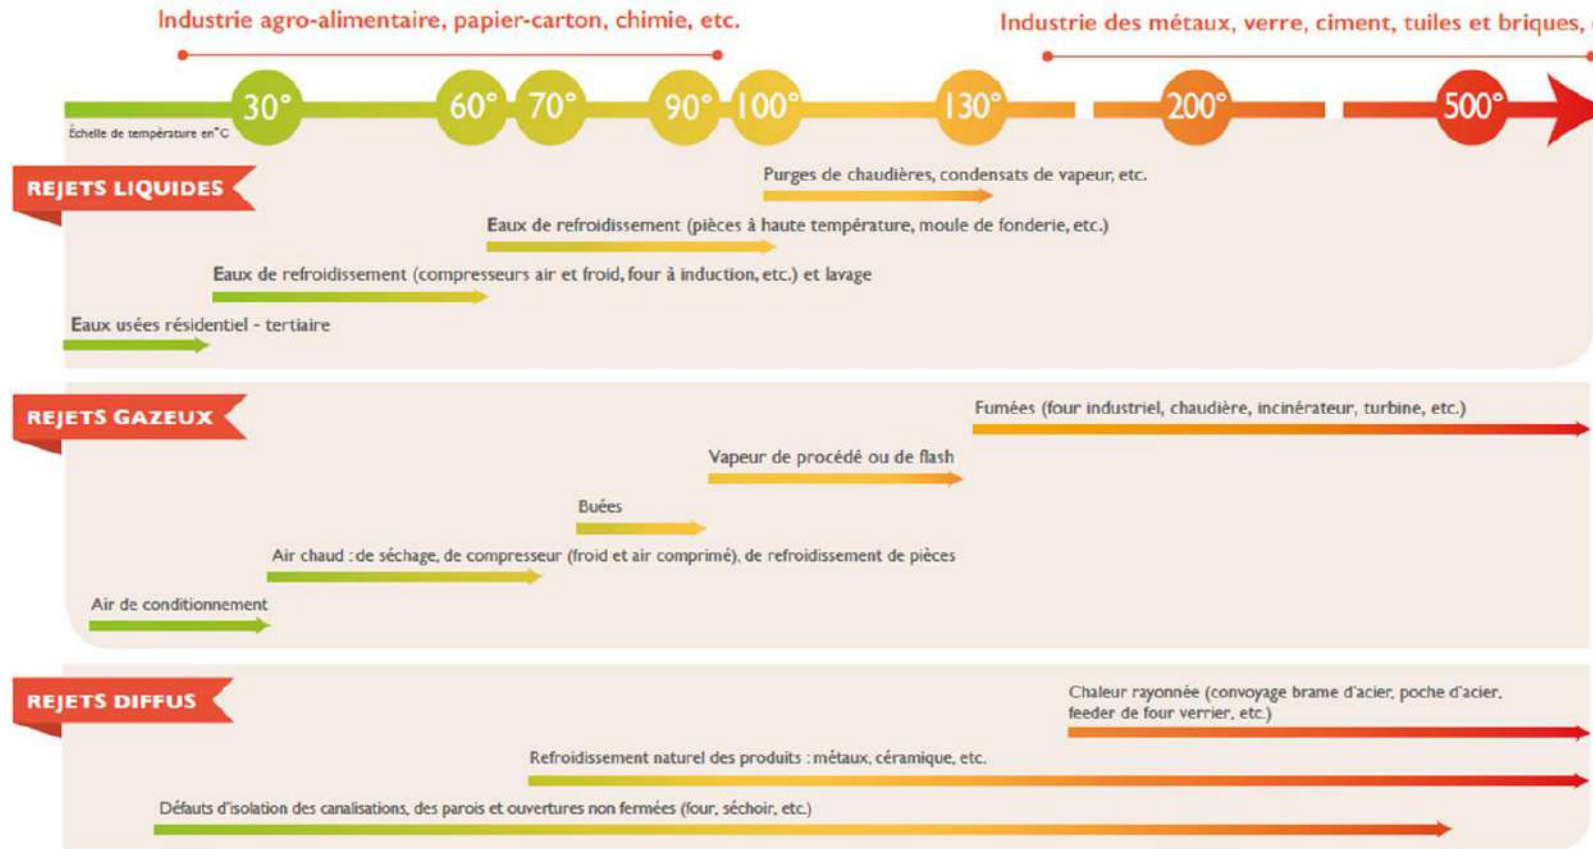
Industrie agro-alimentaire, papier-carton, chimie, etc.

Industrie des métaux, verre, ciment, tuiles et briques, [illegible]

30° 60° 70° 90° 100° 130° 200° 500°

Échelle de température en °C

REJETS LIQUIDES

Purges de chaudières, condensats de vapeur, etc.

Eaux de refroidissement (pièces à haute température, moule de fonderie, etc.)

Eaux de refroidissement (compresseurs air et froid, four à induction, etc.) et lavage

Eaux usées résidentiel - tertiaire

REJETS GAZEUX

Fumées (four industriel, chaudière, incinérateur, turbine, etc.)

Vapeur de procédé ou de flash

Buées

Air chaud : de séchage, de compresseur (froid et air comprimé), de refroidissement de pièces

Air de conditionnement

REJETS DIFFUS

Chaleur rayonnée (convoyage brame d'acier, poche d'acier, feeder de four verrier, etc.)

Refroidissement naturel des produits : métaux, céramique, etc.

Défauts d'isolation des canalisations, des parois et ouvertures non fermées (four, séchoir, etc.)